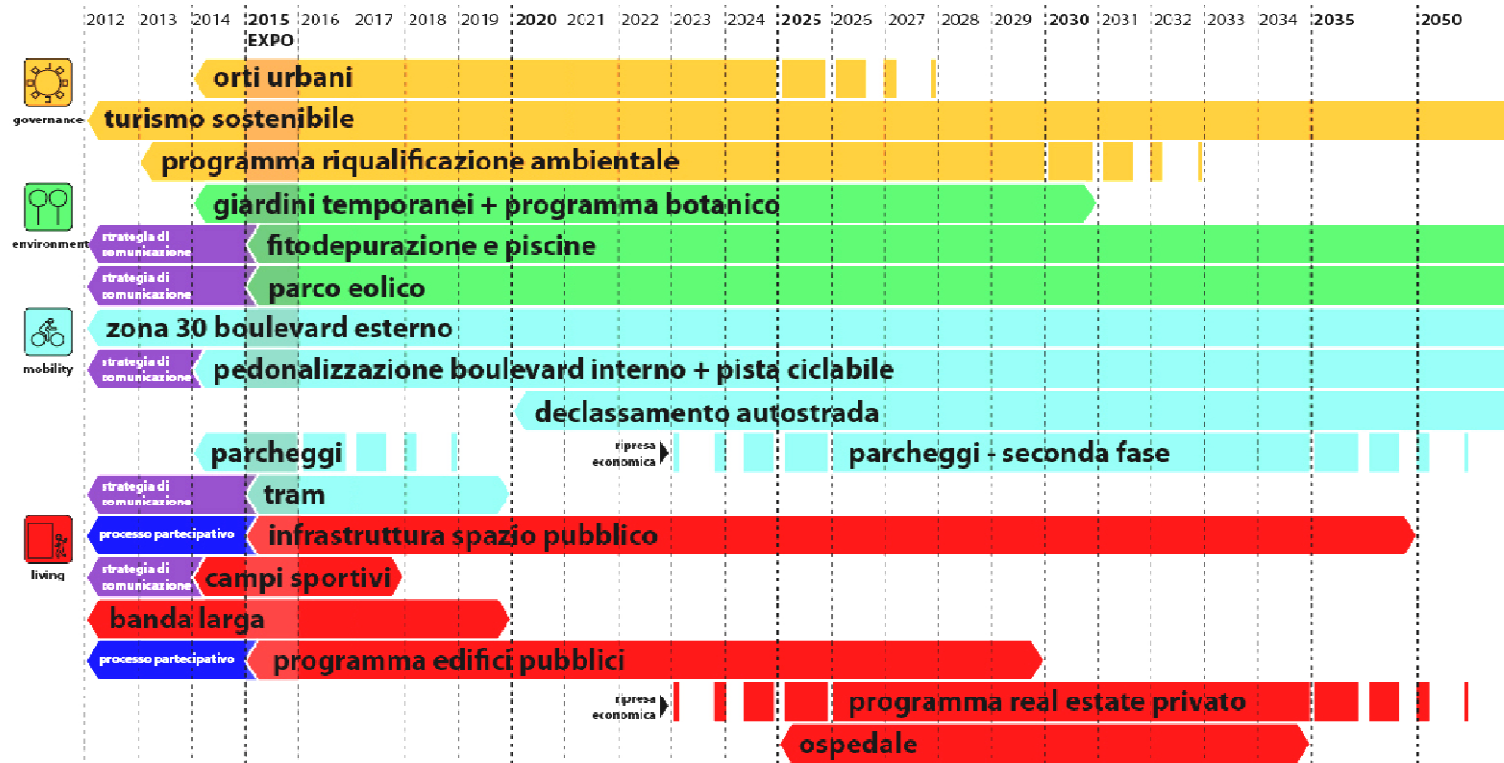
2012 2013 2014 2015 2016 2017 2018 2019 2020 2021 2022 2023 2024 2025 2025 2027 2028 2029 2030 2031 2032 2033 2034 2035 2050
EXPO

governance
orti urbani
turismo sostenibile
programma riqualificazione ambientale

environment
giardini temporanei + programma botanico
strategia di comunicazione
fitodepurazione e piscine
strategia di comunicazione
parco eolico

mobility
zona 30 boulevard esterno
strategia di comunicazione
pedonalizzazione boulevard interno + pista ciclabile
declassamento autostrada
parcheggi
ripresa economica
parcheggi - seconda fase
strategia di comunicazione
tram

living
processo partecipativo
infrastruttura spazio pubblico
strategia di comunicazione
campi sportivi
banda larga
processo partecipativo
programma edifici pubblici
ripresa economica
programma real estate privato
ospedale